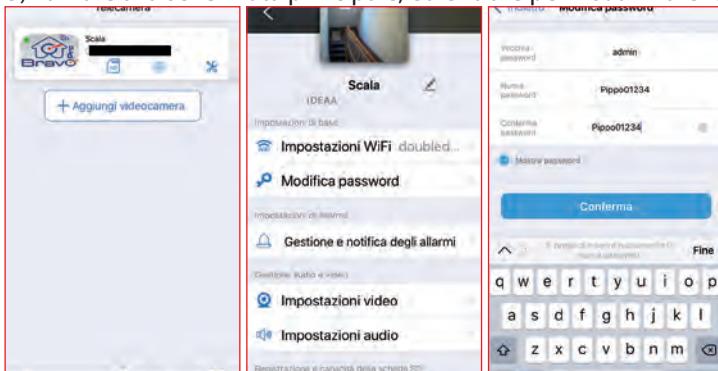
Telecamera

Scala

Bravo

+ Aggiungi videocamera

Scala

IDEAA

Impostazioni di base

Impostazioni WiFi doubled...

Modifica password

Impostazioni di allarmi

Gestione e notifica degli allarmi

Gestione audio e video

Impostazioni video

Impostazioni audio

Registrazione e capacità della scheda SD

Indietro Modifica password

Vecchia password admin

Nuova password Pippo01234

Conferma password Pipoo01234

Mostra password

Conferma

Fine

q w e r t y u i o p

a s d f g h j k l

z x c v b n m